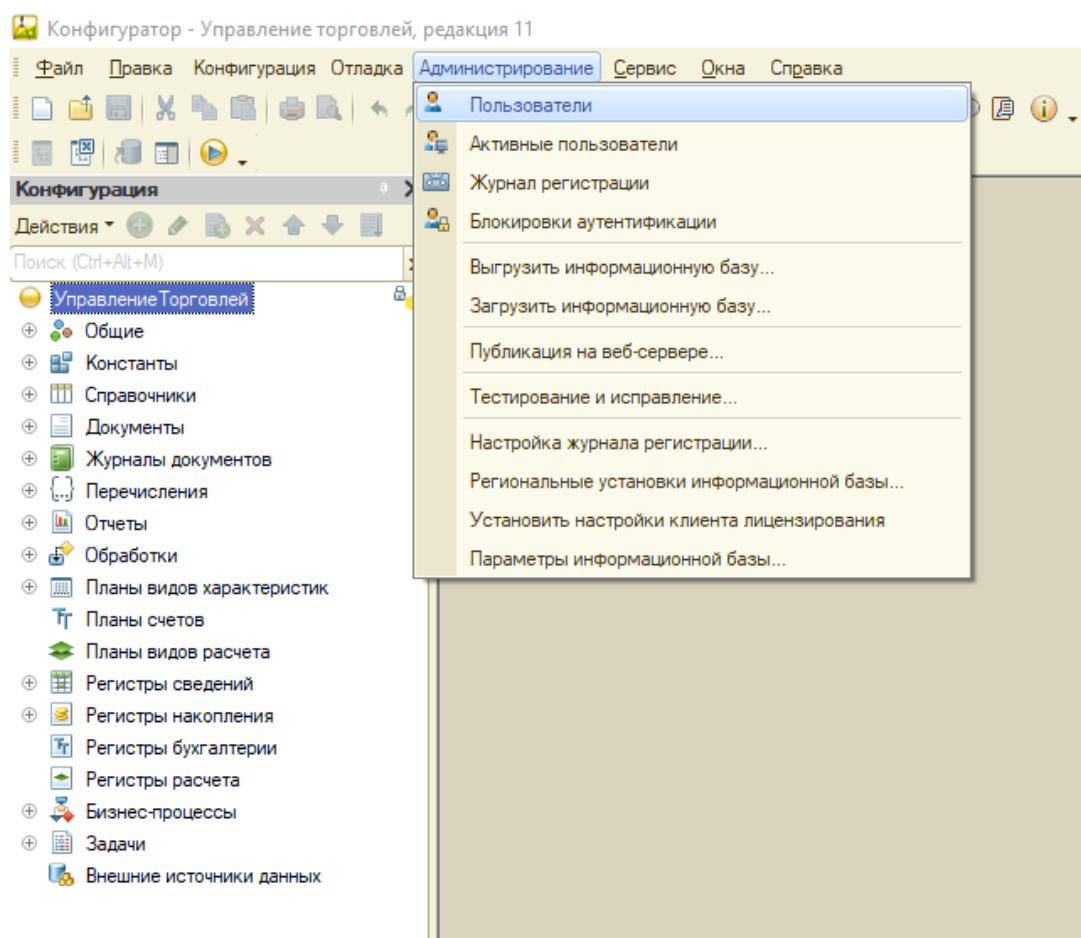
Конфигуратор - Управление торговлей, редакция 11

Файл Правка Конфигурация Отладка Администрирование Сервис Окна Справка

Конфигурация

Действия

Поиск (Ctrl+Alt+M)

УправлениеТорговлей
Общие
Константы
Справочники
Документы
Журналы документов
Перечисления
Отчеты
Обработки
Планы видов характеристик
Планы счетов
Планы видов расчета
Регистры сведений
Регистры накопления
Регистры бухгалтерии
Регистры расчета
Бизнес-процессы
Задачи
Внешние источники данных

Пользователи
Активные пользователи
Журнал регистрации
Блокировки аутентификации
Выгрузить информационную базу...
Загрузить информационную базу...
Публикация на веб-сервере...
Тестирование и исправление...
Настройка журнала регистрации...
Региональные установки информационной базы...
Установить настройки клиента лицензирования
Параметры информационной базы...